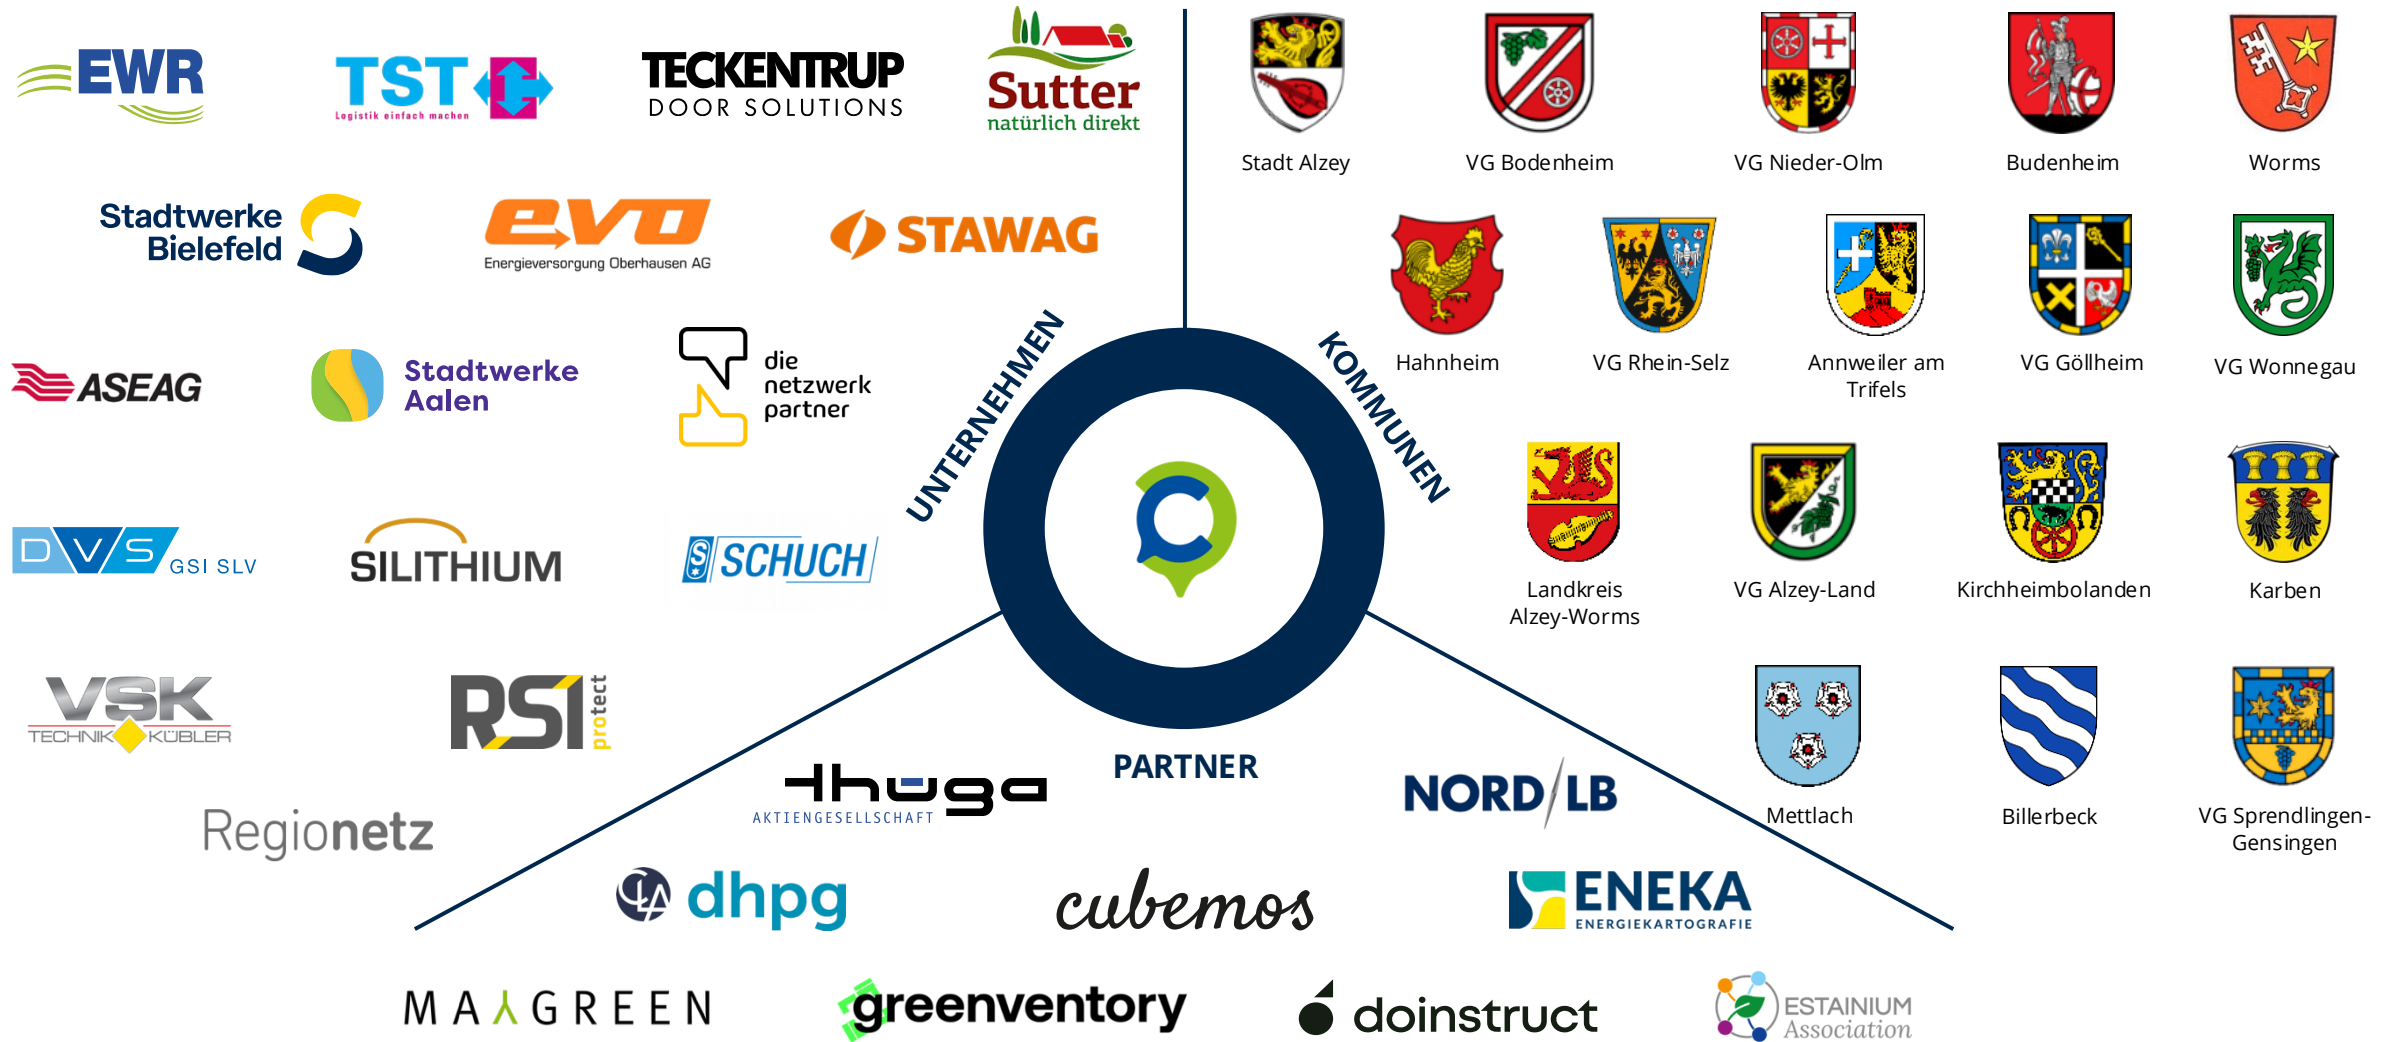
EWR

TST
Logistik einfach machen

TECKENTRUP
DOOR SOLUTIONS

Sutter
natürlich direkt

Stadtwerke Bielefeld

evo
Energieversorgung Oberhausen AG

STAWAG

ASEAG

Stadtwerke Aalen

die netzwerk partner

DVS GSI SLV

SILITHIUM

SCHUCH

VSK TECHNIK KÜBLER

RSI protect

Regionetz

UNTERNEHMEN

KOMMUNEN

PARTNER

Stadt Alzey

VG Bodenheim

VG Nieder-Olm

Budenheim

Worms

Hahnheim

VG Rhein-Selz

Annweiler am Trifels

VG Göllheim

VG Wonnegau

Landkreis Alzey-Worms

VG Alzey-Land

Kirchheimbolanden

Karben

Mettlach

Billerbeck

VG Sprendlingen-Gensingen

thüga
AKTIENGESELLSCHAFT

NORD LB

dhpg

cubemos

ENEKA
ENERGIEKARTOGRAFIE

MAIGREEN

greenventory

doinstruct

ESTAINIUM Association